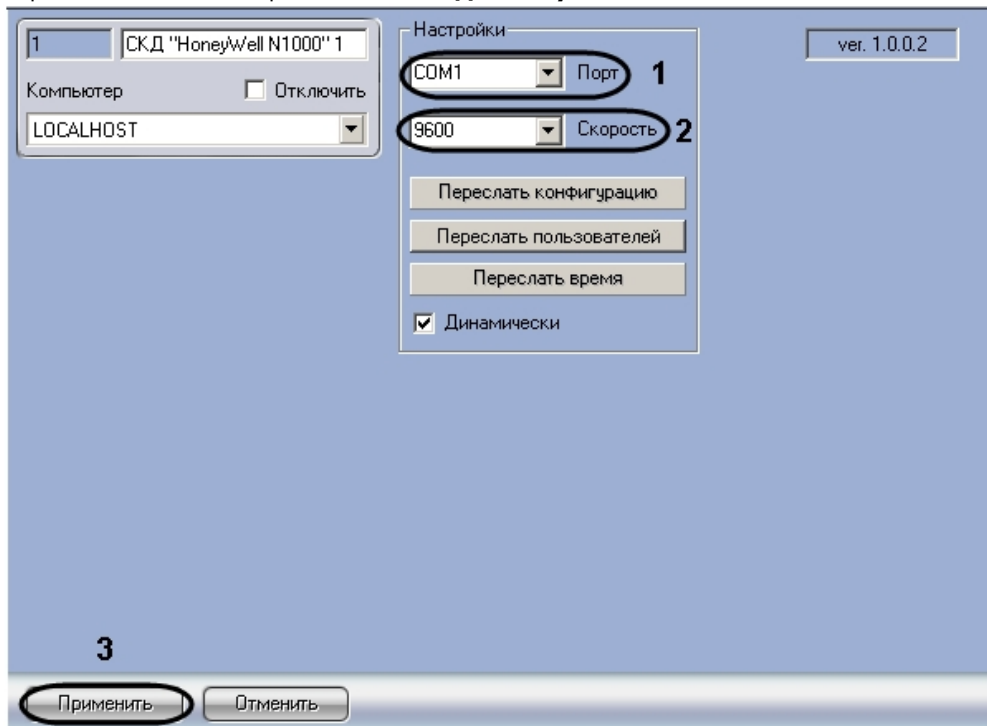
1
СКД "HoneyWell N1000" 1
Компьютер
Отключить
LOCALHOST

Настройки
COM1
Порт
1
9600
Скорость
2
Переслать конфигурацию
Переслать пользователей
Переслать время
Динамически

ver. 1.0.0.2

3
Применить
Отменить